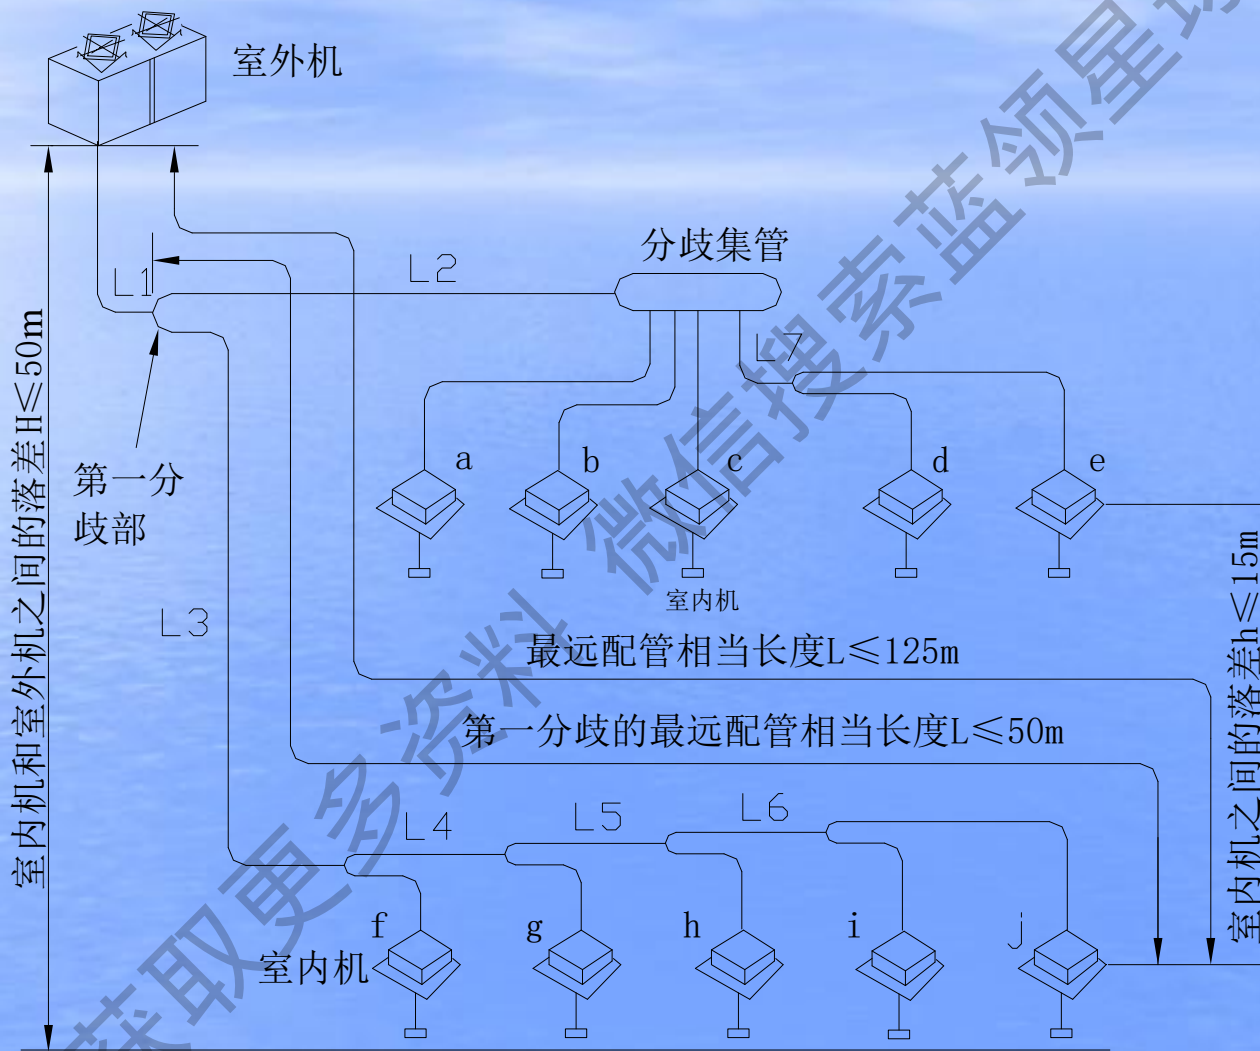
室外机

分歧集管

L1

L2

L7

第一分歧部

a

b

c

d

e

室内机

L3

最远配管相当长度L≤125m

第一分歧的最远配管相当长度L≤50m

L4

L5

L6

f

g

h

i

j

室内机

室内机和室外机之间的落差H≤50m

室内机之间的落差h≤15m

获取更多资料 微信搜索蓝领星球